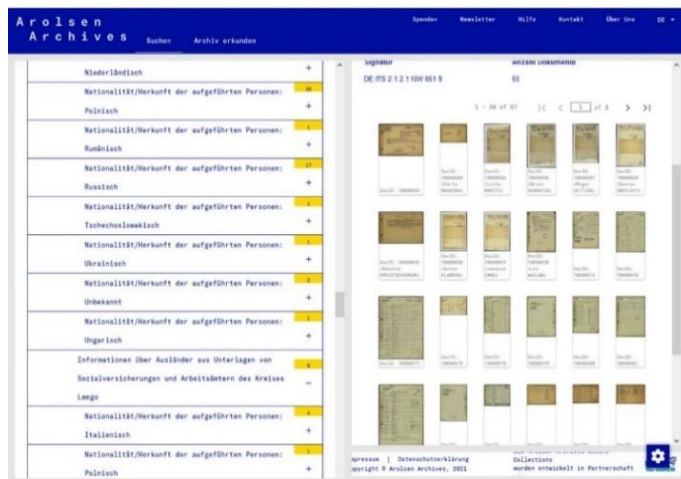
Arolsen Archives

Suchen Archiv erkunden

Spenden Newsletter Hilfe Kontakt Über Uns DE

Niederländisch +

Nationalität/Herkunft der aufgeführten Personen: Polnisch +

Nationalität/Herkunft der aufgeführten Personen: Rumänisch +

Nationalität/Herkunft der aufgeführten Personen: Russisch +

Nationalität/Herkunft der aufgeführten Personen: Tschechoslowakisch +

Nationalität/Herkunft der aufgeführten Personen: Ukrainisch +

Nationalität/Herkunft der aufgeführten Personen: Unbekannt +

Nationalität/Herkunft der aufgeführten Personen: Ungarisch +

Informationen über Ausländer aus Unterlagen von Sozialversicherungen und Arbeitsämtern des Kreises Lemgo −

Nationalität/Herkunft der aufgeführten Personen: Italienisch +

Nationalität/Herkunft der aufgeführten Personen: Polnisch +

Signatur
DE ITS 2.1.2.1 NW 061 9

Anzahl Dokumente
65

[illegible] of 3

mpressum | Datenschutzerklärung
opyright © Arolsen Archives, 2021

Collections
wurden entwickelt in Partnerschaft